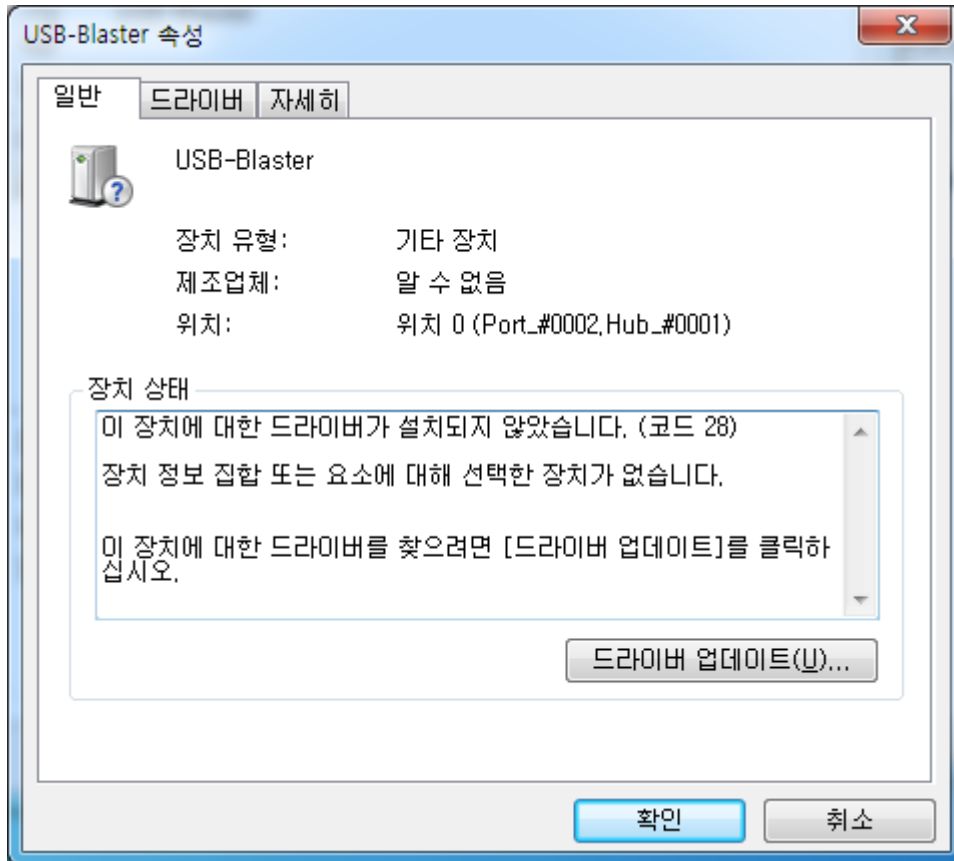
USB-Blaster 속성

X

일반 드라이버 자세히

USB-Blaster

장치 유형: 기타 장치

제조업체: 알 수 없음

위치: 위치 0 (Port_#0002.Hub_#0001)

장치 상태

이 장치에 대한 드라이버가 설치되지 않았습니다. (코드 28)

장치 정보 집합 또는 요소에 대해 선택한 장치가 없습니다.

이 장치에 대한 드라이버를 찾으려면 [드라이버 업데이트]를 클릭하십시오.

드라이버 업데이트(U)...

확인 취소